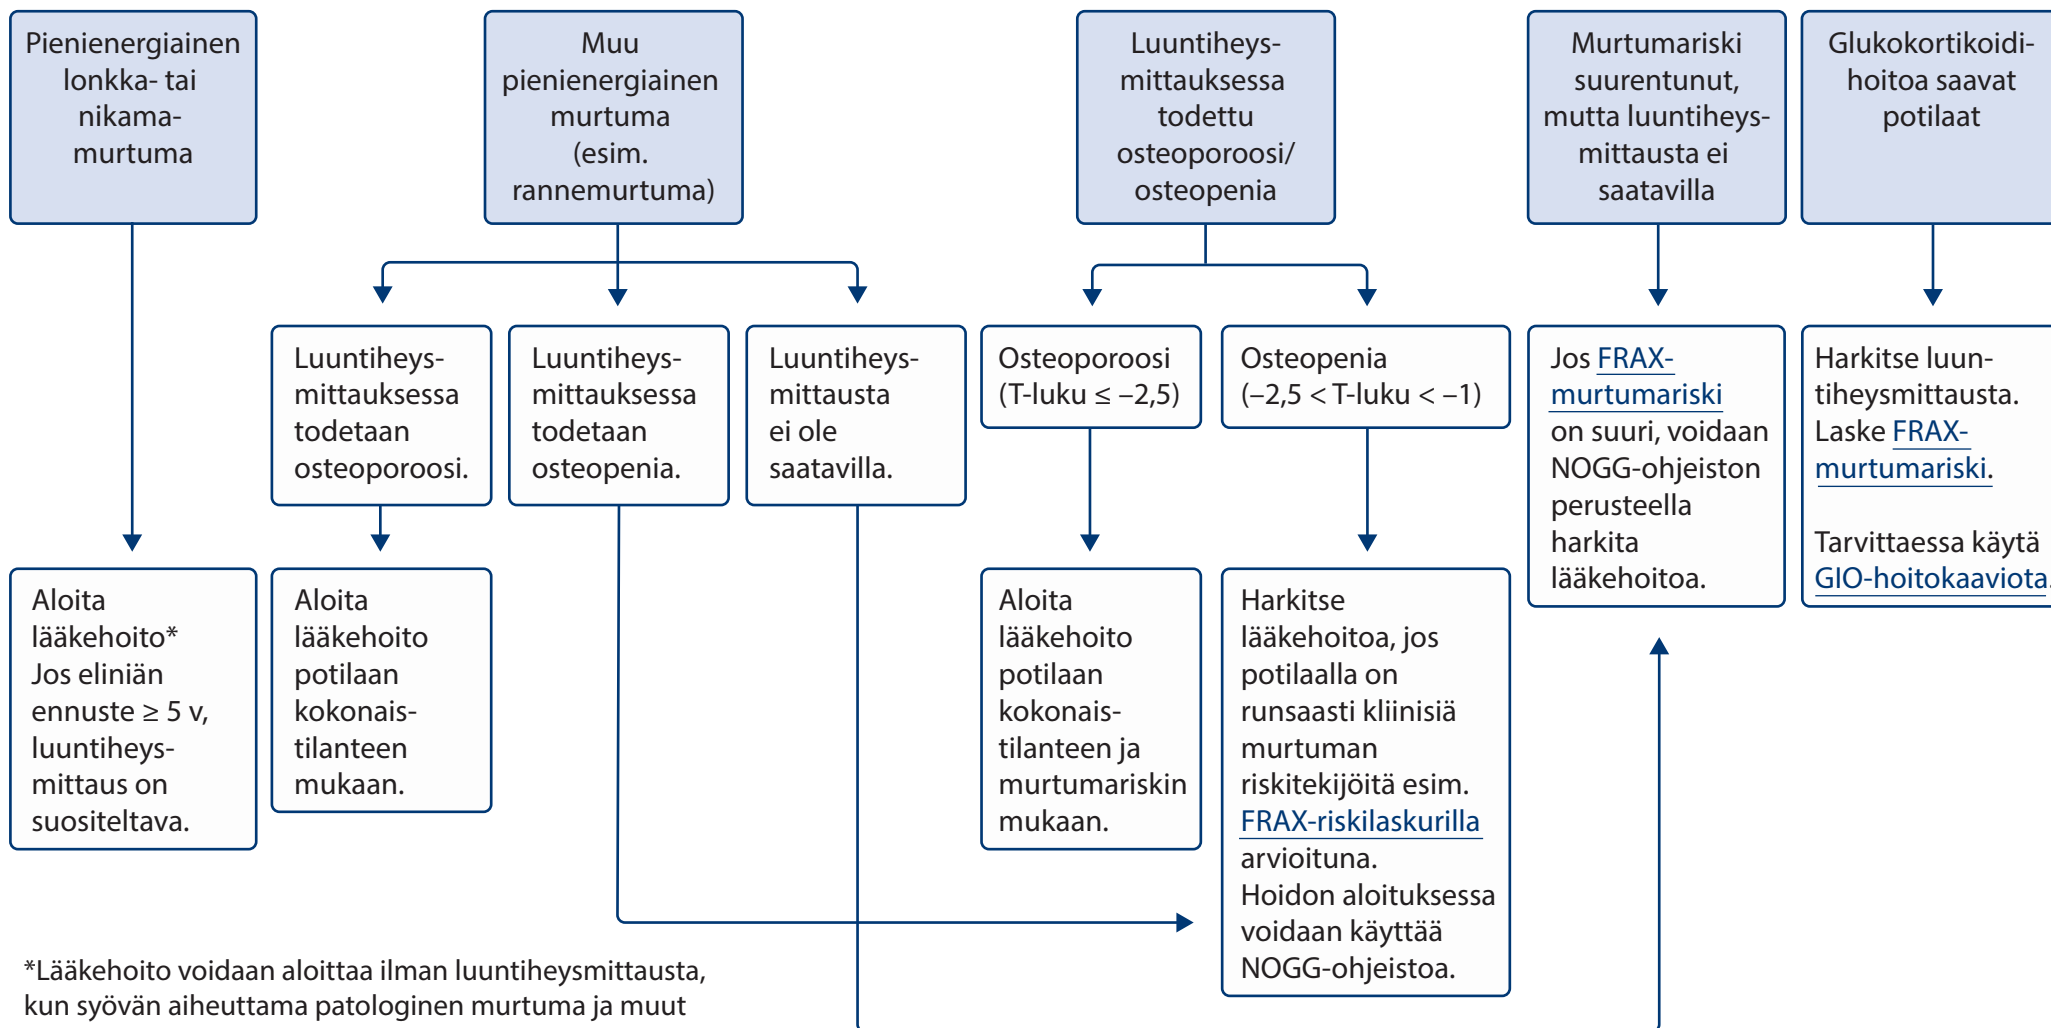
Pienienergiainen lonkka- tai nikamamurtuma

Muu pienienergiainen murtuma (esim. rannemurtuma)

Luuntiheysmittauksessa todettu osteoporoosi/ osteopenia

Murtumariski suurentunut, mutta luuntiheysmittausta ei saatavilla

Glukokortikoidihoitoa saavat potilaat

Luuntiheysmittauksessa todetaan osteoporoosi.

Luuntiheysmittauksessa todetaan osteopenia.

Luuntiheysmittausta ei ole saatavilla.

Osteoporoosi (T-luku ≤ –2,5)

Osteopenia (–2,5 < T-luku < –1)

Jos FRAX-murtumariski on suuri, voidaan NOGG-ohjeiston perusteella harkita lääkehoitoa.

Harkitse luuntiheysmittausta. Laske FRAX-murtumariski.

Tarvittaessa käytä GIO-hoitokaaviota.

Aloita lääkehoito* Jos eliniän ennuste ≥ 5 v, luuntiheysmittaus on suositeltava.

Aloita lääkehoito potilaan kokonaistilanteen mukaan.

Aloita lääkehoito potilaan kokonaistilanteen ja murtumariskin mukaan.

Harkitse lääkehoitoa, jos potilaalla on runsaasti kliinisiä murtuman riskitekijöitä esim. FRAX-riskilaskurilla arvioituna. Hoidon aloituksessa voidaan käyttää NOGG-ohjeistoa.

*Lääkehoito voidaan aloittaa ilman luuntiheysmittausta, kun syövän aiheuttama patologinen murtuma ja muut